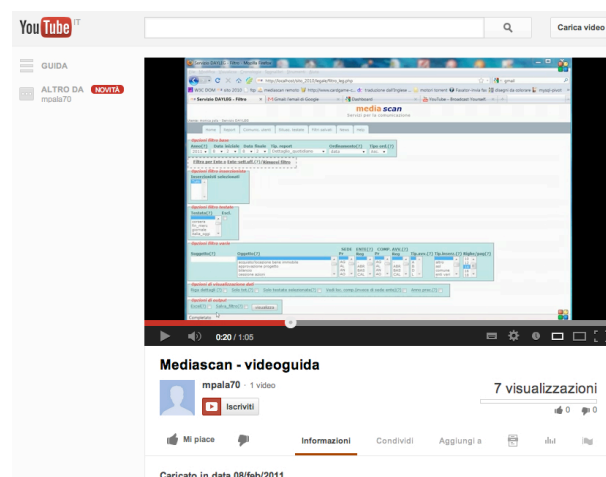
YouTube IT

Carica video

GUIDA

ALTRO DA NOVITÀ
mpala70

media scan
Servizi per la comunicazione

Completato

0:20 / 1:05

Mediascan - videoguida

mpala70 · 1 video

Iscriviti

7 visualizzazioni

0 0

Mi piace

Informazioni

Condividi

Aggiungi a

Caricato in data 08/feb/2011